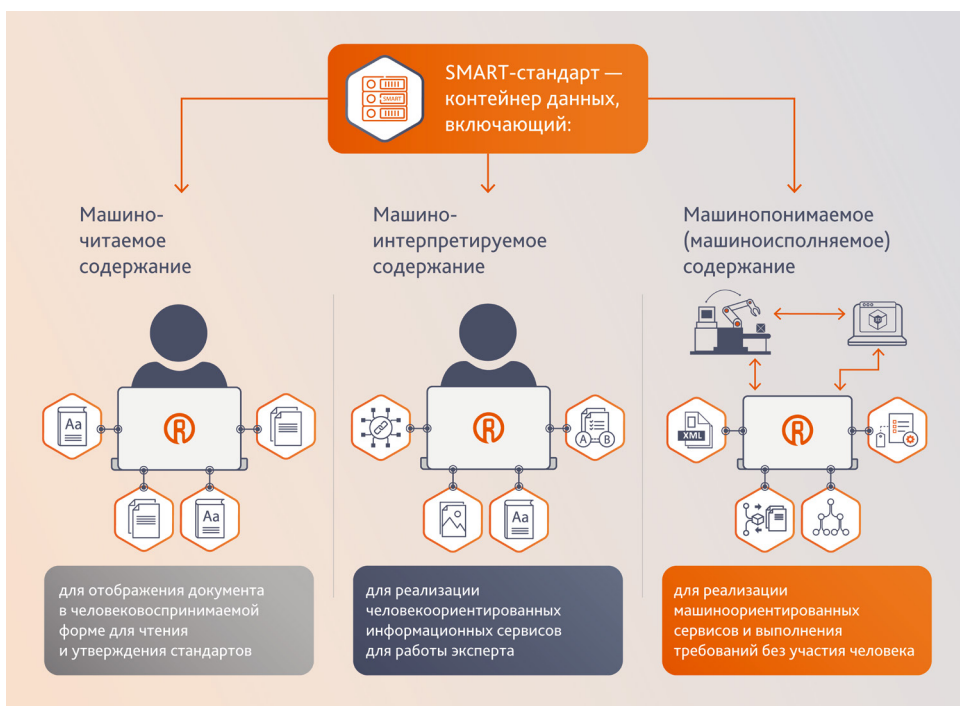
SMART

SMART-стандарт — контейнер данных, включающий:

Машиночитаемое содержание

Машиноинтерпретируемое содержание

Машинопонимаемое (машиноисполняемое) содержание

Aa

Aa

Aa

A

B

XML

для отображения документа в человековоспринимаемой форме для чтения и утверждения стандартов

для реализации человекоориентированных информационных сервисов для работы эксперта

для реализации машиноориентированных сервисов и выполнения требований без участия человека